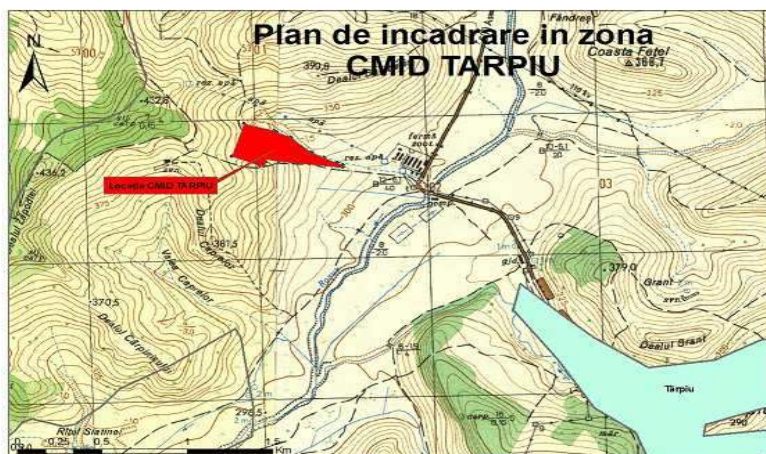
Plan de incadrare in zona
CMID TARPIU

N

Locatie CMID TARPIU

Coasta Fetei
366,7

Făndreș

390,8

Dealul

fermă

Dealul Capelor

Valea Capelor

Dealul Cărpiniș

-381,5

-370,5

-436,2

-379,0

Grant

Dealul Grant

Tărpiu

Râtul Siatinei

296,5

0 0,25 0,5 1 1,5 Km